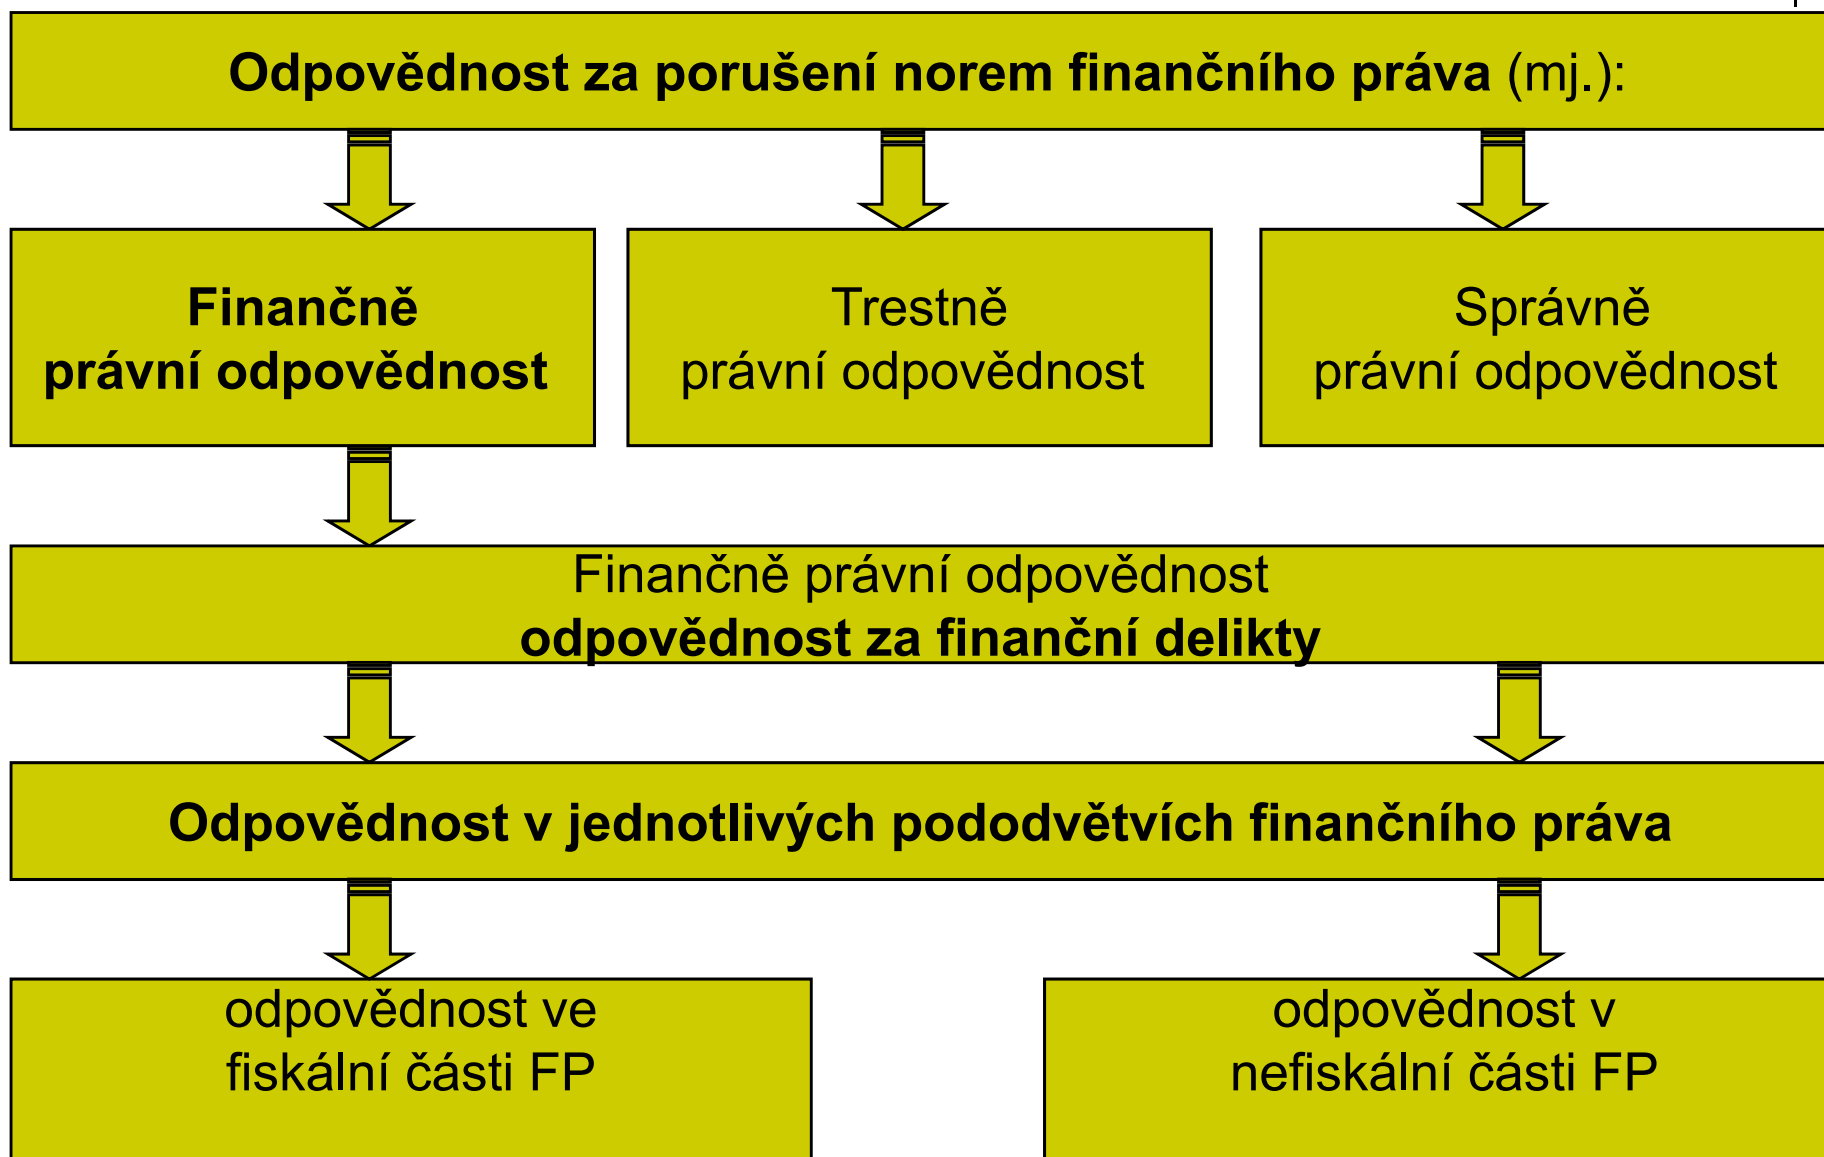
Odpovědnost za porušení norem finančního práva (mj.):

Finančně právní odpovědnost

Trestně právní odpovědnost

Správně právní odpovědnost

Finančně právní odpovědnost
odpovědnost za finanční delikty

Odpovědnost v jednotlivých pododvětvích finančního práva

odpovědnost ve fiskální části FP

odpovědnost v nefiskální části FP